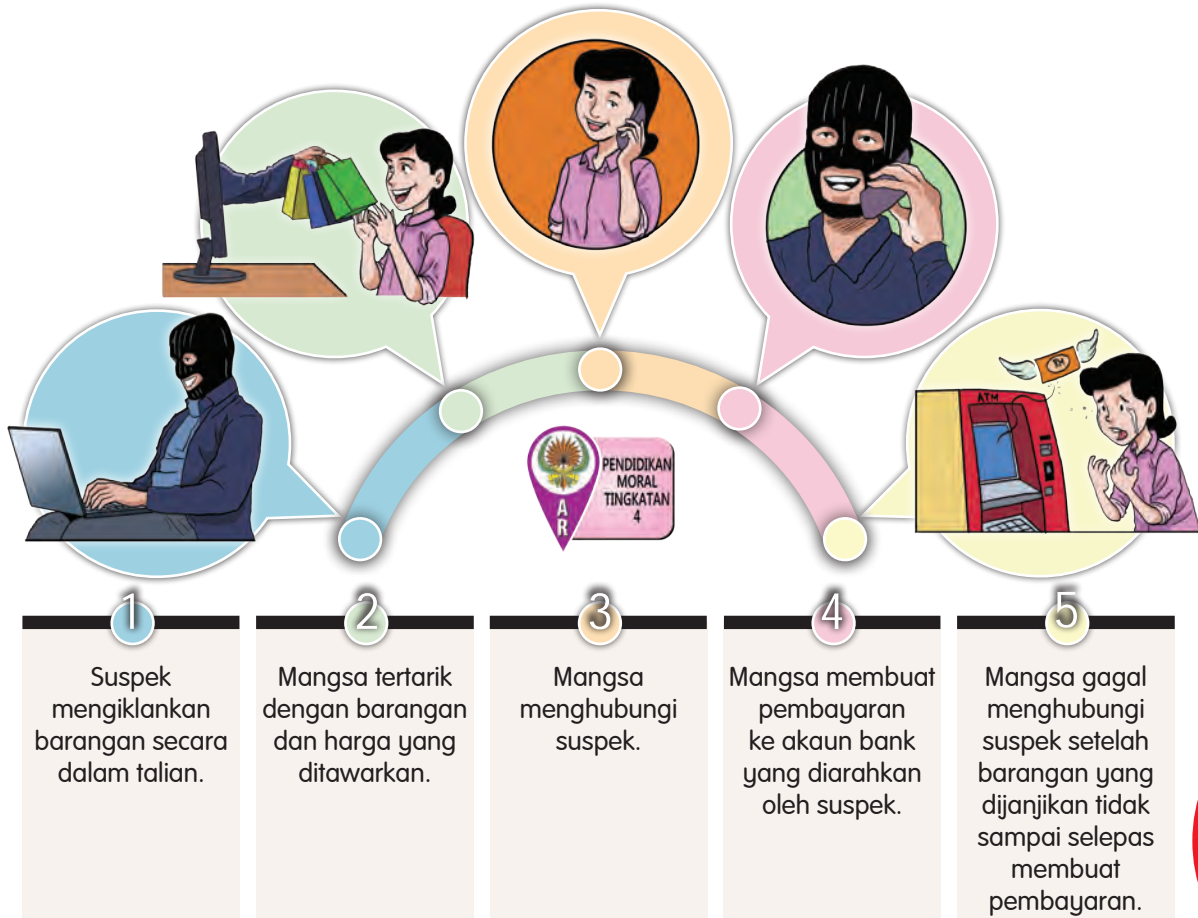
ATM

RM

PENDIDIKAN MORAL TINGKATAN 4

A
R

1

Suspek mengiklankan barangan secara dalam talian.

2

Mangsa tertarik dengan barangan dan harga yang ditawarkan.

3

Mangsa menghubungi suspek.

4

Mangsa membuat pembayaran ke akaun bank yang diarahkan oleh suspek.

5

Mangsa gagal menghubungi suspek setelah barangan yang dijanjikan tidak sampai selepas membuat pembayaran.